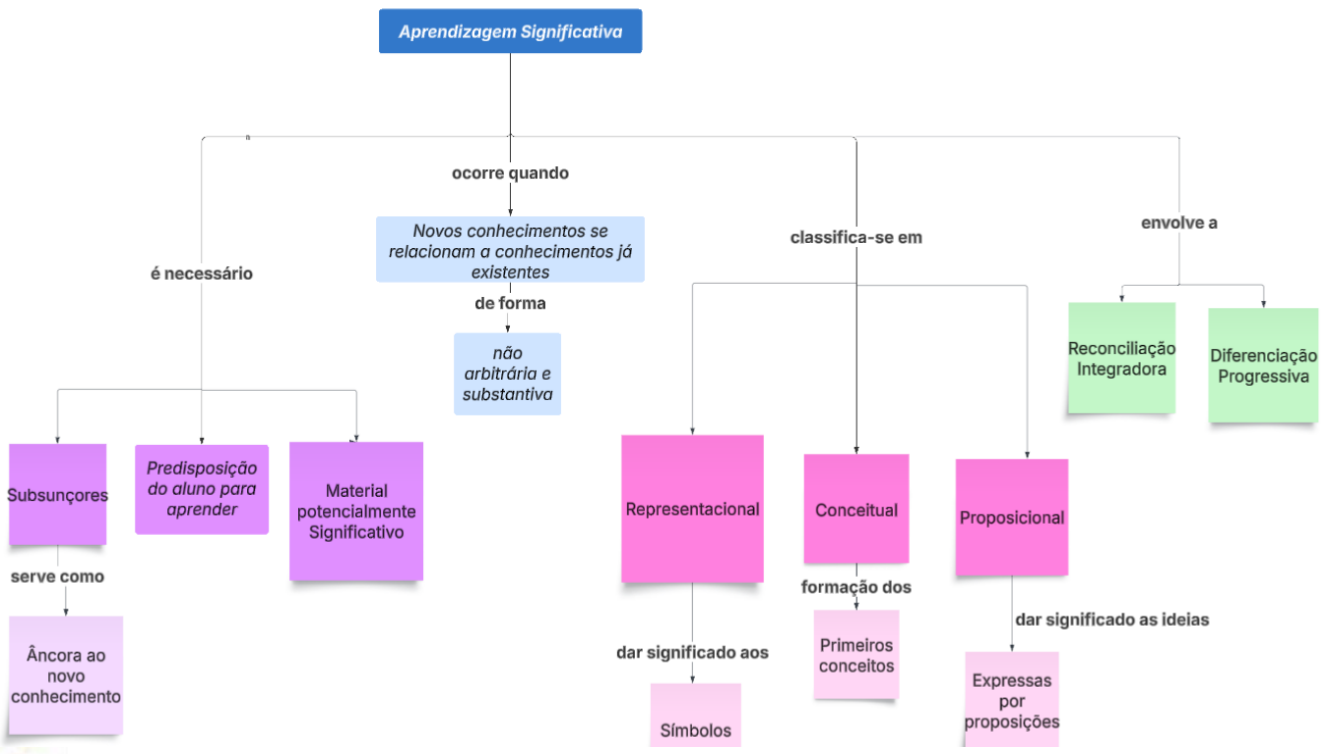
Aprendizagem Significativa

ocorre quando

Novos conhecimentos se relacionam a conhecimentos já existentes

de forma

não arbitrária e substantiva

é necessário

Subsunçores

serve como

Âncora ao novo conhecimento

Predisposição do aluno para aprender

Material potencialmente Significativo

classifica-se em

Representacional

dar significado aos

Símbolos

Conceitual

formação dos

Primeiros conceitos

Proposicional

dar significado as ideias

Expressas por proposições

envolve a

Reconciliação Integradora

Diferenciação Progressiva